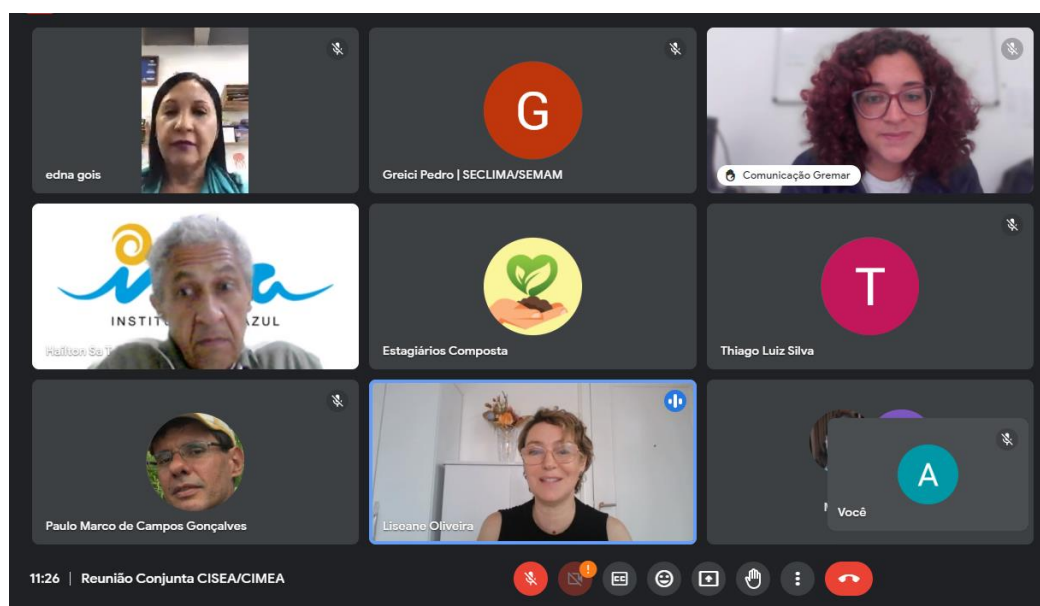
edna gois

G

Greici Pedro | SECLIMA/SEMAM

Comunicação Gremar

INSTIT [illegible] AZUL

Hailton Sa T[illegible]

Estagiários Composta

T

Thiago Luiz Silva

Paulo Marco de Campos Gonçalves

Liseane Oliveira

A

Você

11:26 | Reunião Conjunta CISEA/CIMEA

!